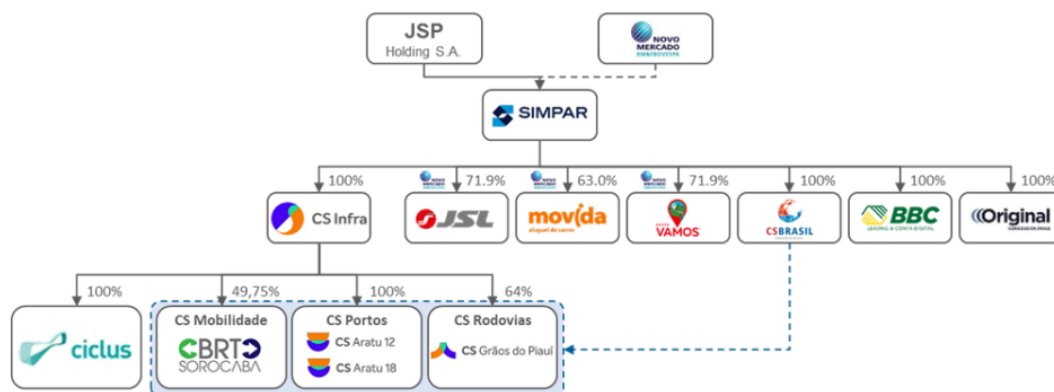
JSP
Holding S.A.

NOVO MERCADO BM&FBOVESPA

SIMPAR

100%
CS Infra

NOVO MERCADO
71.9%
JSL

NOVO MERCADO
63.0%
movida
aluguel de carros

NOVO MERCADO
71.9%
VAMOS

100%
CS BRASIL

100%
BBC
LEASING & CONTA DIGITAL

100%
Original
CONCESSIONÁRIAS

100%
ciclus

49,75%
CS Mobilidade
BRT
SOROCABA

100%
CS Portos
CS Aratu 12
CS Aratu 18

64%
CS Rodovias
CS Grãos do Piauí